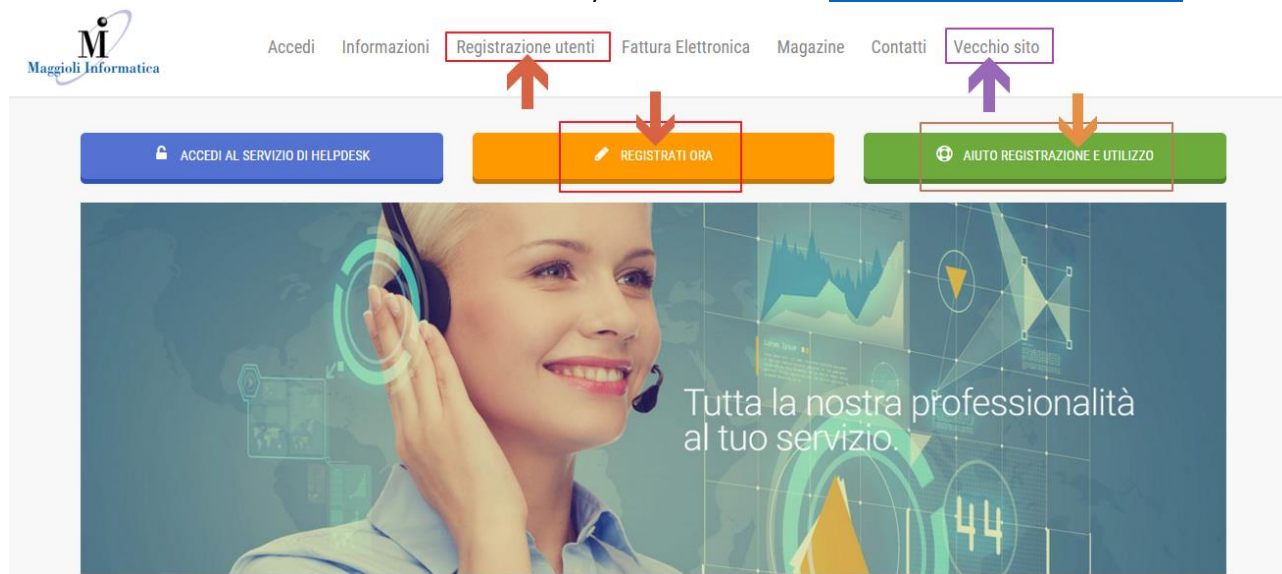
Mi
Maggioli Informatica

Accedi Informazioni Registrazione utenti Fattura Elettronica Magazine Contatti Vecchio sito

ACCEDI AL SERVIZIO DI HELPDESK

REGISTRATI ORA

AIUTO REGISTRAZIONE E UTILIZZO

Tutta la nostra professionalità al tuo servizio.